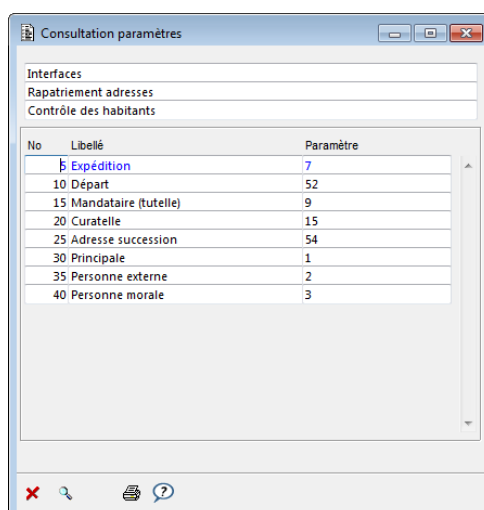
Consultation paramètres

Interfaces
Rapatriement adresses
Contrôle des habitants

| No | Libellé | Paramètre |
|---|---|---|
| 5 | Expédition | 7 |
| 10 | Départ | 52 |
| 15 | Mandataire (tutelle) | 9 |
| 20 | Curatelle | 15 |
| 25 | Adresse succession | 54 |
| 30 | Principale | 1 |
| 35 | Personne externe | 2 |
| 40 | Personne morale | 3 |